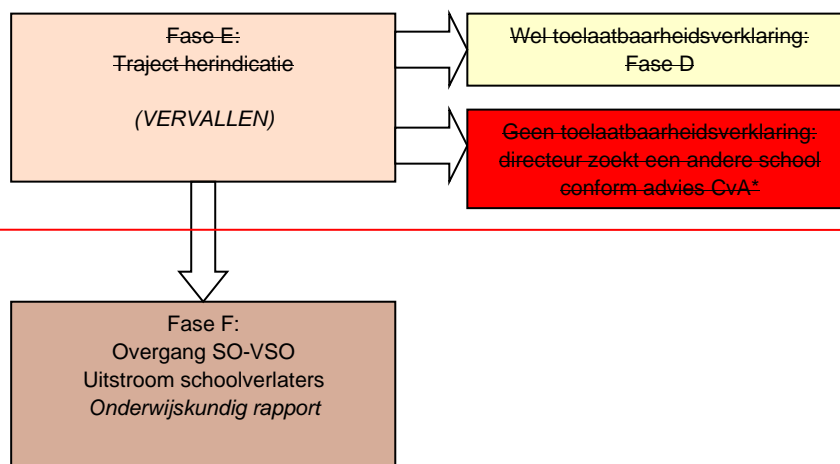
~~Fase E:~~
~~Traject herindicatie~~

*(VERVALLEN)*

~~Wel toelaatbaarheidsverklaring:~~
~~Fase D~~

~~Geen toelaatbaarheidsverklaring:~~
~~directeur zoekt een andere school~~
~~conform advies CvA*~~

Fase F:
Overgang SO-VSO
Uitstroom schoolverlaters
*Onderwijskundig rapport*